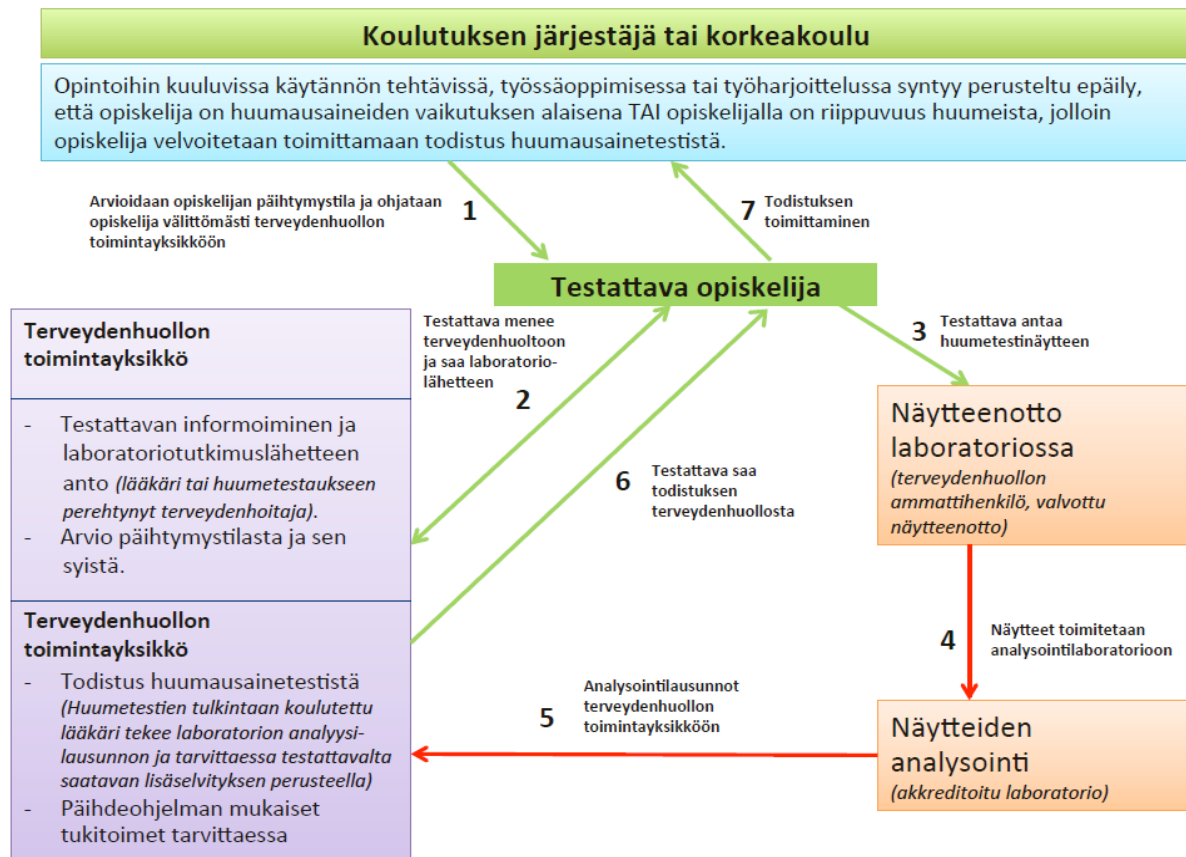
Koulutuksen järjestäjä tai korkeakoulu

Opintoihin kuuluvissa käytännön tehtävissä, työssäoppimisessa tai työharjoittelussa syntyy perusteltu epäily, että opiskelija on huumausaineiden vaikutuksen alaisena TAI opiskelijalla on riippuvuus huumeista, jolloin opiskelija velvoitetaan toimittamaan todistus huumausainetestistä.

Arvioidaan opiskelijan päihtymystila ja ohjataan opiskelija välittömästi terveydenhuollon toimintayksikköön

1

7

Todistuksen toimittaminen

Testattava opiskelija

Terveydenhuollon toimintayksikkö

- Testattavan informoiminen ja laboratoriotutkimuslähetteen anto (lääkäri tai huumetestaukseen perehtynyt terveydenhoitaja).
- Arvio päihtymystilasta ja sen syistä.

Testattava menee terveydenhuoltoon ja saa laboratoriolähetteen

2

6

Testattava saa todistuksen terveydenhuollosta

3

Testattava antaa huumetestinäytteen

Näytteenotto laboratoriossa
(terveydenhuollon ammattihenkilö, valvottu näytteenotto)

Terveydenhuollon toimintayksikkö

- Todistus huumausainetestistä (Huumetestien tulkintaan koulutettu lääkäri tekee laboratorion analyysilausunnon ja tarvittaessa testattavalta saatavan lisäselvityksen perusteella)
- Päihdeohjelman mukaiset tukitoimet tarvittaessa

4

Näytteet toimitetaan analysointilaboratorioon

5

Analysointilausunnot terveydenhuollon toimintayksikköön

Näytteiden analysointi
(akkreditoitu laboratorio)